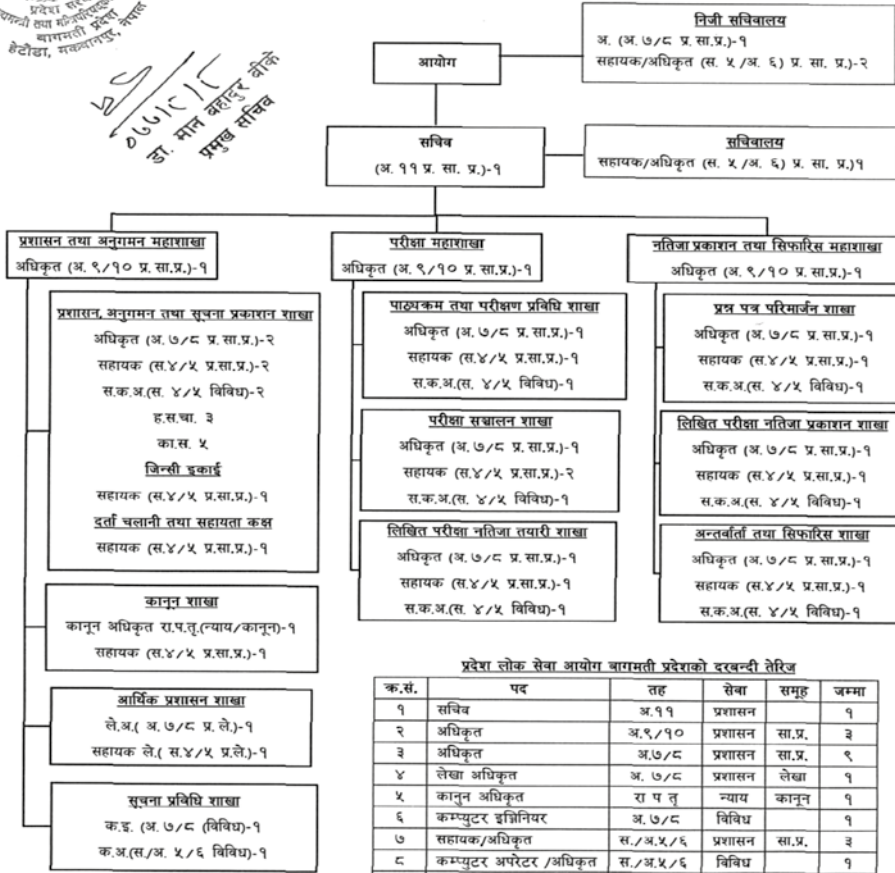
प्रदेश सरकार
प्रमुख तथा मन्त्रिपरिषद्
बागमती प्रदेश
हेटौडा, मकवानपुर, नेपाल

२०७८/१०/६
डा. मान बहादुर बी.के.
प्रमुख सचिव

आयोग

निजी सचिवालय
अ. (अ. ७/८ प्र. सा.प्र.)-१
सहायक/अधिकृत (स. ५/अ. ६) प्र. सा. प्र.)-२

सचिव
(अ. ११ प्र. सा. प्र.)-१

सचिवालय
सहायक/अधिकृत (स. ५/अ. ६) प्र. सा. प्र.)१

प्रशासन तथा अनुगमन महाशाखा
अधिकृत (अ. ९/१० प्र. सा.प्र.)-१

प्रशासन, अनुगमन तथा सूचना प्रकाशन शाखा
अधिकृत (अ. ७/८ प्र. सा.प्र.)-२
सहायक (स.४/५ प्र.सा.प्र.)-२
स.क.अ.(स. ४/५ विविध)-२
ह.स.चा. ३
का.स. ५
जिन्सी इकाई
सहायक (स.४/५ प्र.सा.प्र.)-१
दर्ता चलानी तथा सहायता कक्ष
सहायक (स.४/५ प्र.सा.प्र.)-१

कानुन शाखा
कानून अधिकृत रा.प.तृ.(न्याय/कानून)-१
सहायक (स.४/५ प्र.सा.प्र.)-१

आर्थिक प्रशासन शाखा
ले.अ.( अ. ७/८ प्र. ले.)-१
सहायक ले.( स.४/५ प्र.ले.)-१

सूचना प्रविधि शाखा
क.इ. (अ. ७/८ (विविध)-१
क.अ.(स./अ. ५/६ विविध)-१

परीक्षा महाशाखा
अधिकृत (अ. ९/१० प्र. सा.प्र.)-१

पाठ्यक्रम तथा परीक्षण प्रविधि शाखा
अधिकृत (अ. ७/८ प्र. सा.प्र.)-१
सहायक (स.४/५ प्र.सा.प्र.)-१
स.क.अ.(स. ४/५ विविध)-१

परीक्षा सञ्चालन शाखा
अधिकृत (अ. ७/८ प्र. सा.प्र.)-१
सहायक (स.४/५ प्र.सा.प्र.)-२
स.क.अ.(स. ४/५ विविध)-१

लिखित परीक्षा नतिजा तयारी शाखा
अधिकृत (अ. ७/८ प्र. सा.प्र.)-१
सहायक (स.४/५ प्र.सा.प्र.)-१
स.क.अ.(स. ४/५ विविध)-१

नतिजा प्रकाशन तथा सिफारिस महाशाखा
अधिकृत (अ. ९/१० प्र. सा.प्र.)-१

प्रश्न पत्र परिमार्जन शाखा
अधिकृत (अ. ७/८ प्र. सा.प्र.)-१
सहायक (स.४/५ प्र.सा.प्र.)-१
स.क.अ.(स. ४/५ विविध)-१

लिखित परीक्षा नतिजा प्रकाशन शाखा
अधिकृत (अ. ७/८ प्र. सा.प्र.)-१
सहायक (स.४/५ प्र.सा.प्र.)-१
स.क.अ.(स. ४/५ विविध)-१

अन्तर्वार्ता तथा सिफारिस शाखा
अधिकृत (अ. ७/८ प्र. सा.प्र.)-१
सहायक (स.४/५ प्र.सा.प्र.)-१
स.क.अ.(स. ४/५ विविध)-१

प्रदेश लोक सेवा आयोग बागमती प्रदेशको दरबन्दी तेरिज

| क.सं. | पद | तह | सेवा | समूह | जम्मा |
|---|---|---|---|---|---|
| १ | सचिव | अ.११ | प्रशासन | | १ |
| २ | अधिकृत | अ.९/१० | प्रशासन | सा.प्र. | ३ |
| ३ | अधिकृत | अ.७/८ | प्रशासन | सा.प्र. | ९ |
| ४ | लेखा अधिकृत | अ. ७/८ | प्रशासन | लेखा | १ |
| ५ | कानुन अधिकृत | रा प तृ | न्याय | कानुन | १ |
| ६ | कम्प्युटर इन्जिनियर | अ. ७/८ | विविध | | १ |
| ७ | सहायक/अधिकृत | स./अ.५/६ | प्रशासन | सा.प्र. | ३ |
| ८ | कम्प्युटर अपरेटर /अधिकृत | स./अ.५/६ | विविध | | १ |